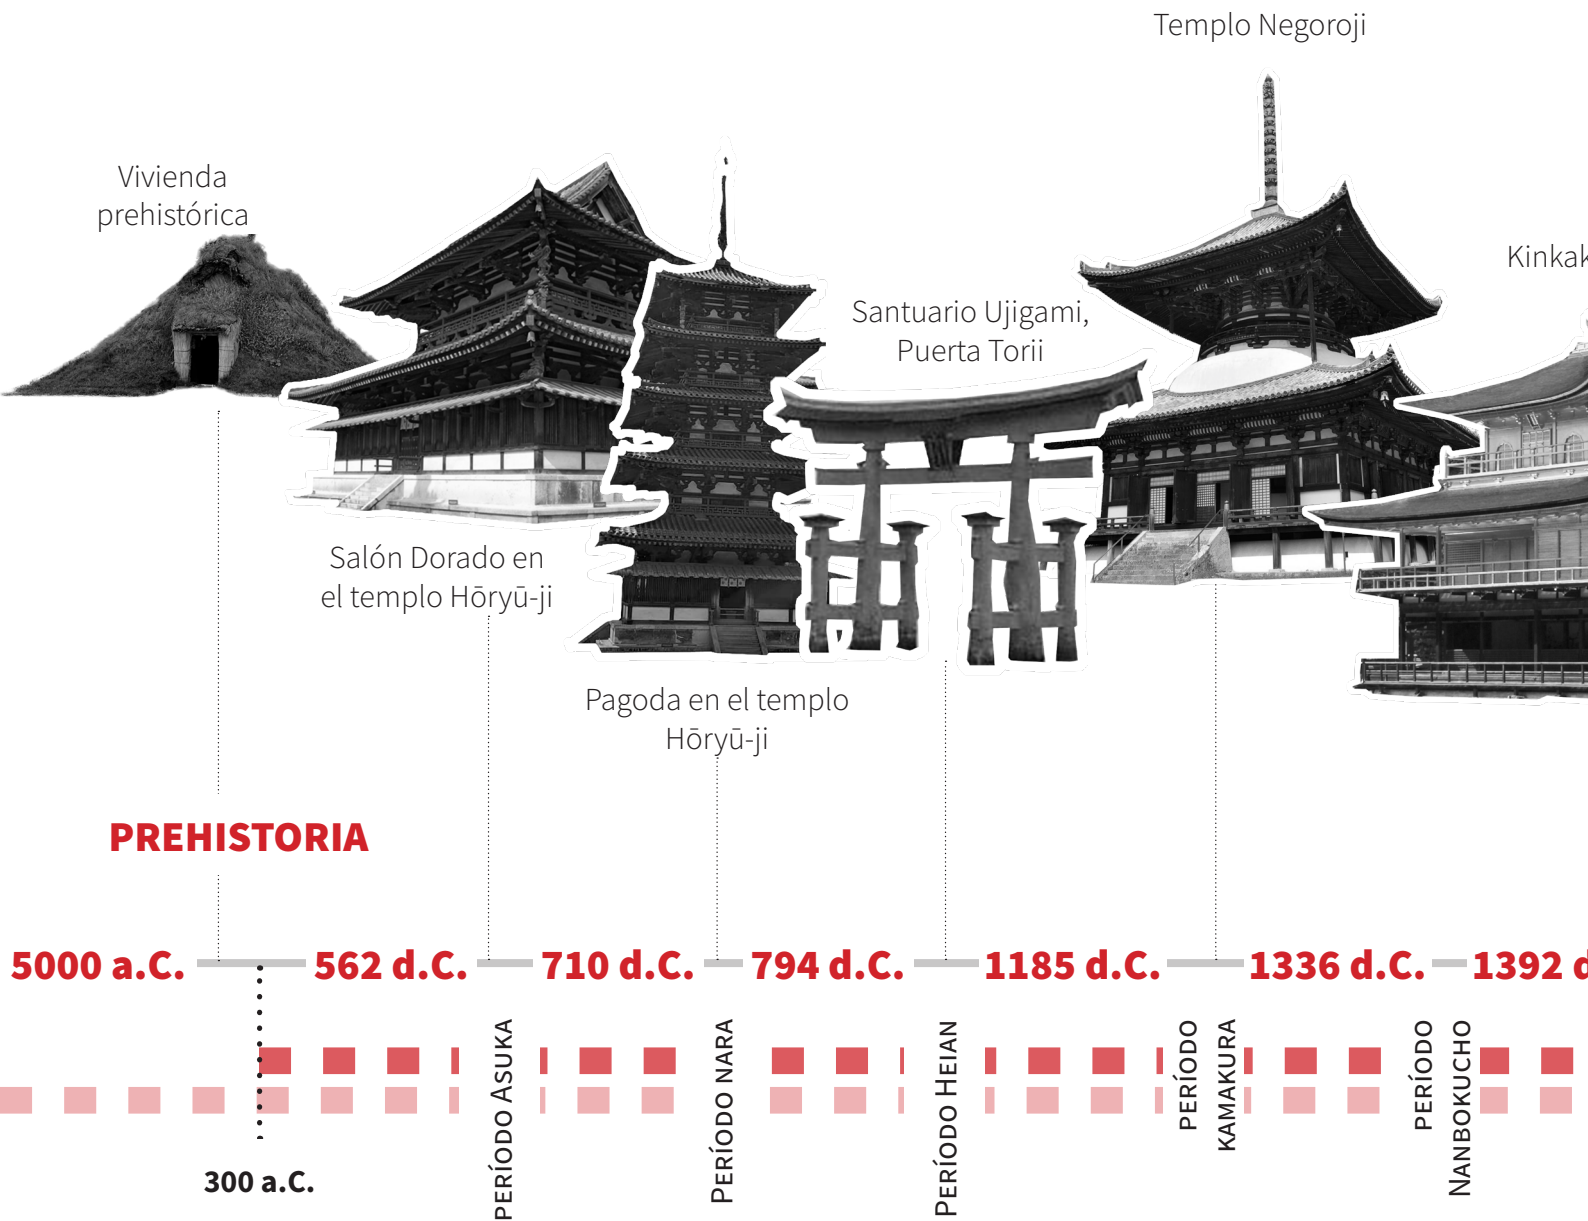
Templo Negoroji

Vivienda prehistórica

Kinkak

Santuario Ujigami, Puerta Torii

Salón Dorado en el templo Hōryū-ji

Pagoda en el templo Hōryū-ji

PREHISTORIA

5000 a.C. 562 d.C. 710 d.C. 794 d.C. 1185 d.C. 1336 d.C. 1392 d

300 a.C.

PERÍODO ASUKA

PERÍODO NARA

PERÍODO HEIAN

PERÍODO KAMAKURA

PERÍODO NANBOKUCHO